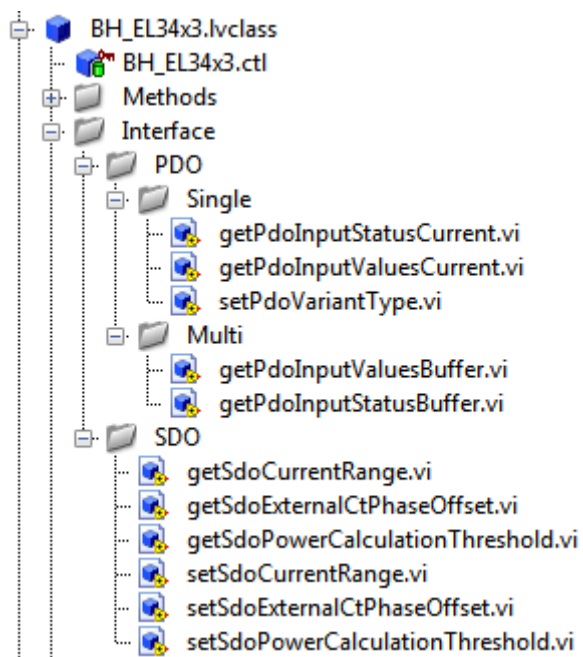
BH_EL34x3.lvclass
BH_EL34x3.ctl
Methods
Interface
PDO
Single
getPdoInputStatusCurrent.vi
getPdoInputValuesCurrent.vi
setPdoVariantType.vi
Multi
getPdoInputValuesBuffer.vi
getPdoInputStatusBuffer.vi
SDO
getSdoCurrentRange.vi
getSdoExternalCtPhaseOffset.vi
getSdoPowerCalculationThreshold.vi
setSdoCurrentRange.vi
setSdoExternalCtPhaseOffset.vi
setSdoPowerCalculationThreshold.vi